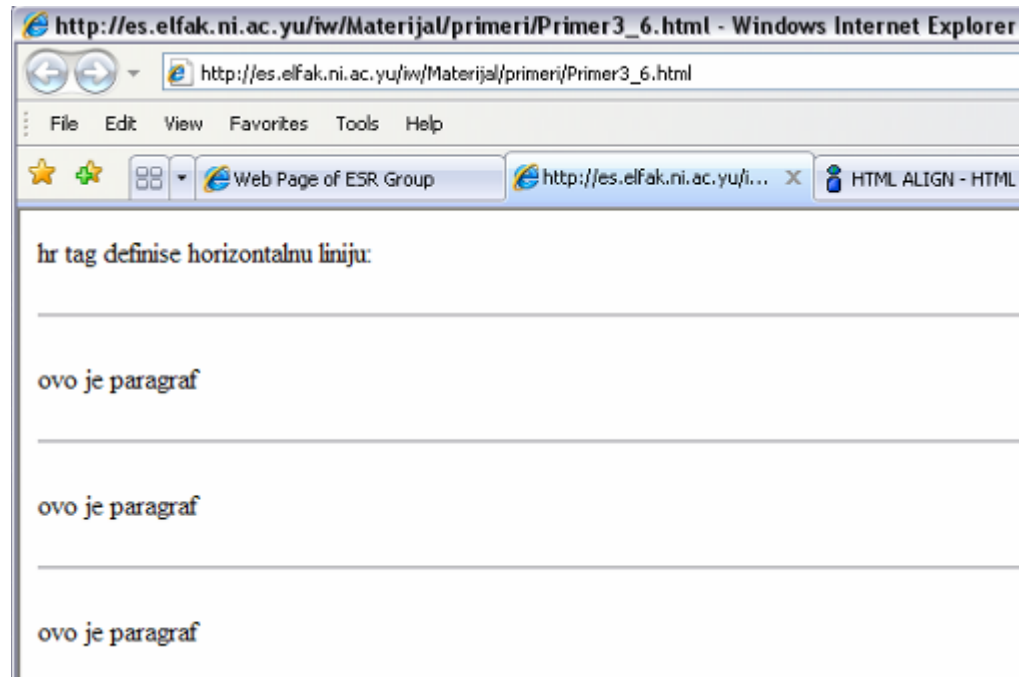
http://es.elfak.ni.ac.yu/iw/Materijal/primeri/Primer3_6.html - Windows Internet Explorer

http://es.elfak.ni.ac.yu/iw/Materijal/primeri/Primer3_6.html

File Edit View Favorites Tools Help

Web Page of ESR Group

http://es.elfak.ni.ac.yu/i...

HTML ALIGN - HTML

hr tag definise horizontalnu liniju:

ovo je paragraf

ovo je paragraf

ovo je paragraf